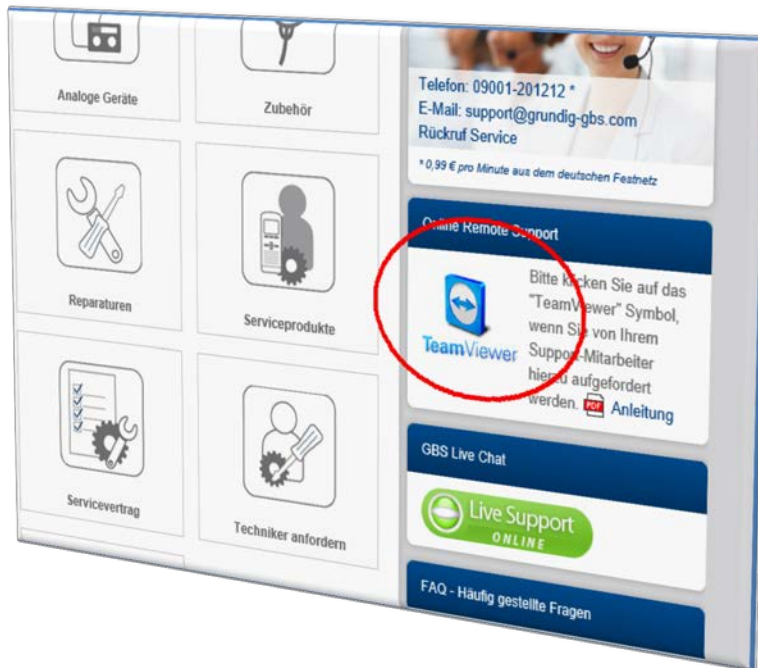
Analoge Geräte

Zubehör

Reparaturen

Serviceprodukte

Servicevertrag

Techniker anfordern

Telefon: 09001-201212 *
E-Mail: support@grundig-gbs.com
Rückruf Service

* 0,99 € pro Minute aus dem deutschen Festnetz

Online Remote Support

TeamViewer

Bitte klicken Sie auf das "TeamViewer" Symbol, wenn Sie von Ihrem Support-Mitarbeiter hierzu aufgefordert werden. PDF Anleitung

GBS Live Chat

Live Support ONLINE

FAQ - Häufig gestellte Fragen